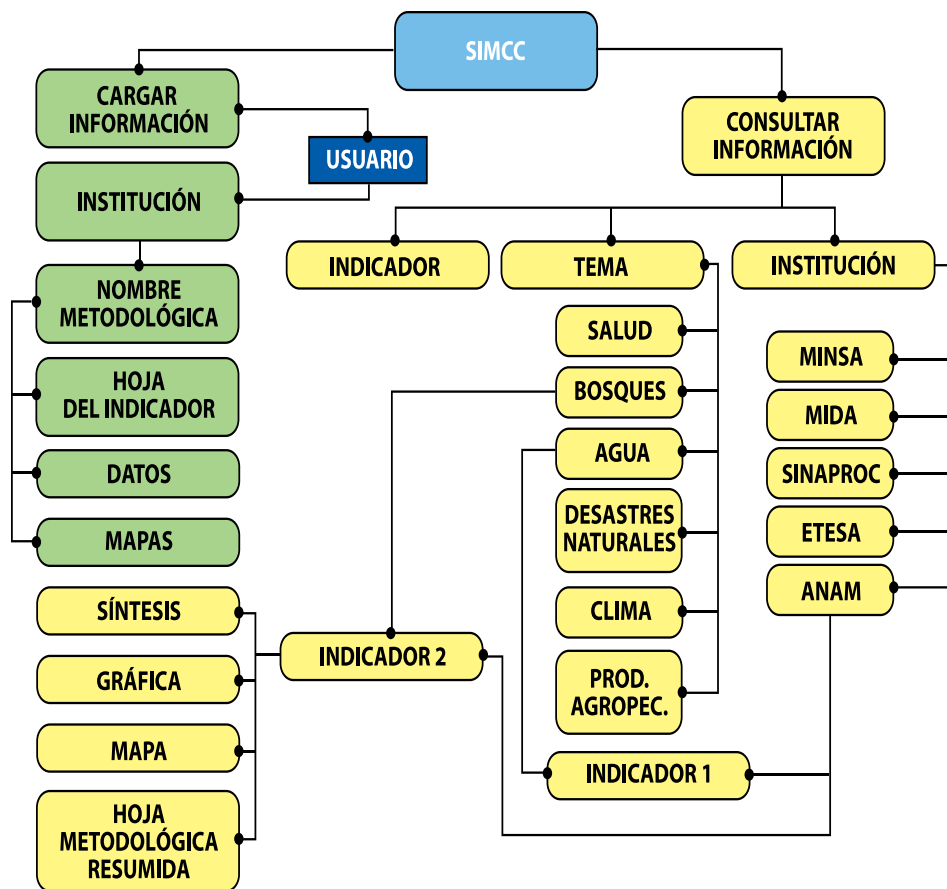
SIMCC

CARGAR INFORMACIÓN

USUARIO

INSTITUCIÓN

NOMBRE METODOLÓGICA

HOJA DEL INDICADOR

DATOS

MAPAS

CONSULTAR INFORMACIÓN

INDICADOR

TEMA

INSTITUCIÓN

SALUD

BOSQUES

AGUA

DESASTRES NATURALES

CLIMA

PROD. AGROPEC.

MINSA

MIDA

SINAPROC

ETESA

ANAM

SÍNTESIS

GRÁFICA

MAPA

HOJA METODOLÓGICA RESUMIDA

INDICADOR 2

INDICADOR 1